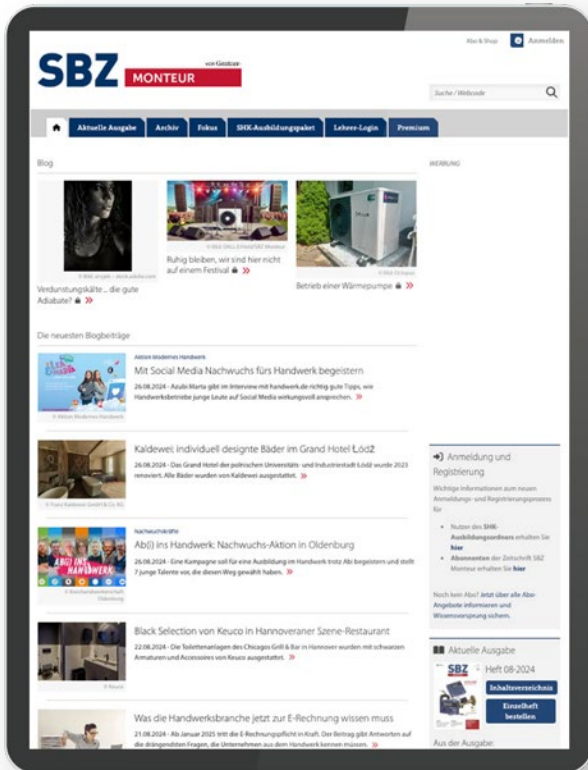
SBZ MONTEUR von Gentner

Abo & Shop Anmelden

Suche / Webcode

Aktuelle Ausgabe Archiv Fokus SHK-Ausbildungspaket Lehrer-Login Premium

Blog

WERBUNG

© BAK stock – stock.adobe.com
Verdunstungskälte... die gute Adiabate? »

© BAK/ DALL-E/mika/SBZ Monteur
Ruhig bleiben, wir sind hier nicht auf einem Festival »

© SBZ/Schuppe
Betrieb einer Wärmepumpe »

Die neuesten Blogbeiträge

Aktion Modernes Handwerk
Mit Social Media Nachwuchs fürs Handwerk begeistern
26.08.2024 - Azubi Marta gibt im Interview mit handwerk.de richtig gute Tipps, wie Handwerksbetriebe junge Leute auf Social Media wirkungsvoll ansprechen. »
© Aktion Modernes Handwerk

Kaldewei: individuell designte Bäder im Grand Hotel Łódź
26.08.2024 - Das Grand Hotel der polnischen Universitäts- und Industriestadt Łódź wurde 2023 renoviert. Alle Bäder wurden von Kaldewei ausgestattet. »
© Franz Kaldewei GmbH & Co. KG

Nachwuchskräfte
Ab(i) ins Handwerk: Nachwuchs-Aktion in Oldenburg
26.08.2024 - Eine Kampagne soll für eine Ausbildung im Handwerk trotz Abi begeistern und stellt 7 junge Talente vor, die diesen Weg gewählt haben. »
© Handwerkskammer Oldenburg

Black Selection von Keuco in Hannoveraner Szene-Restaurant
22.08.2024 - Die Toilettenanlagen des Chicagos Grill & Bar in Hannover wurden mit schwarzen Armaturen und Accessoires von Keuco ausgestattet. »
© Keuco

Was die Handwerksbranche jetzt zur E-Rechnung wissen muss
21.08.2024 - Ab Januar 2025 tritt die E-Rechnungspflicht in Kraft. Der Beitrag gibt Antworten auf die drängendsten Fragen, die Unternehmen aus dem Handwerk kennen müssen. »

Anmeldung und Registrierung
Wichtige Informationen zum neuen Anmeldungs- und Registrierungsprozess für
• Nutzer des SHK-Ausbildungsordners erhalten Sie hier
• Abonnenten der Zeitschrift SBZ Monteur erhalten Sie hier
Noch kein Abo? Jetzt über alle Abo-Angebote informieren und Wissensvorsprung sichern.

Aktuelle Ausgabe
Heft 08-2024
Inhaltsverzeichnis
Einzelheft bestellen
Aus der Ausgabe: